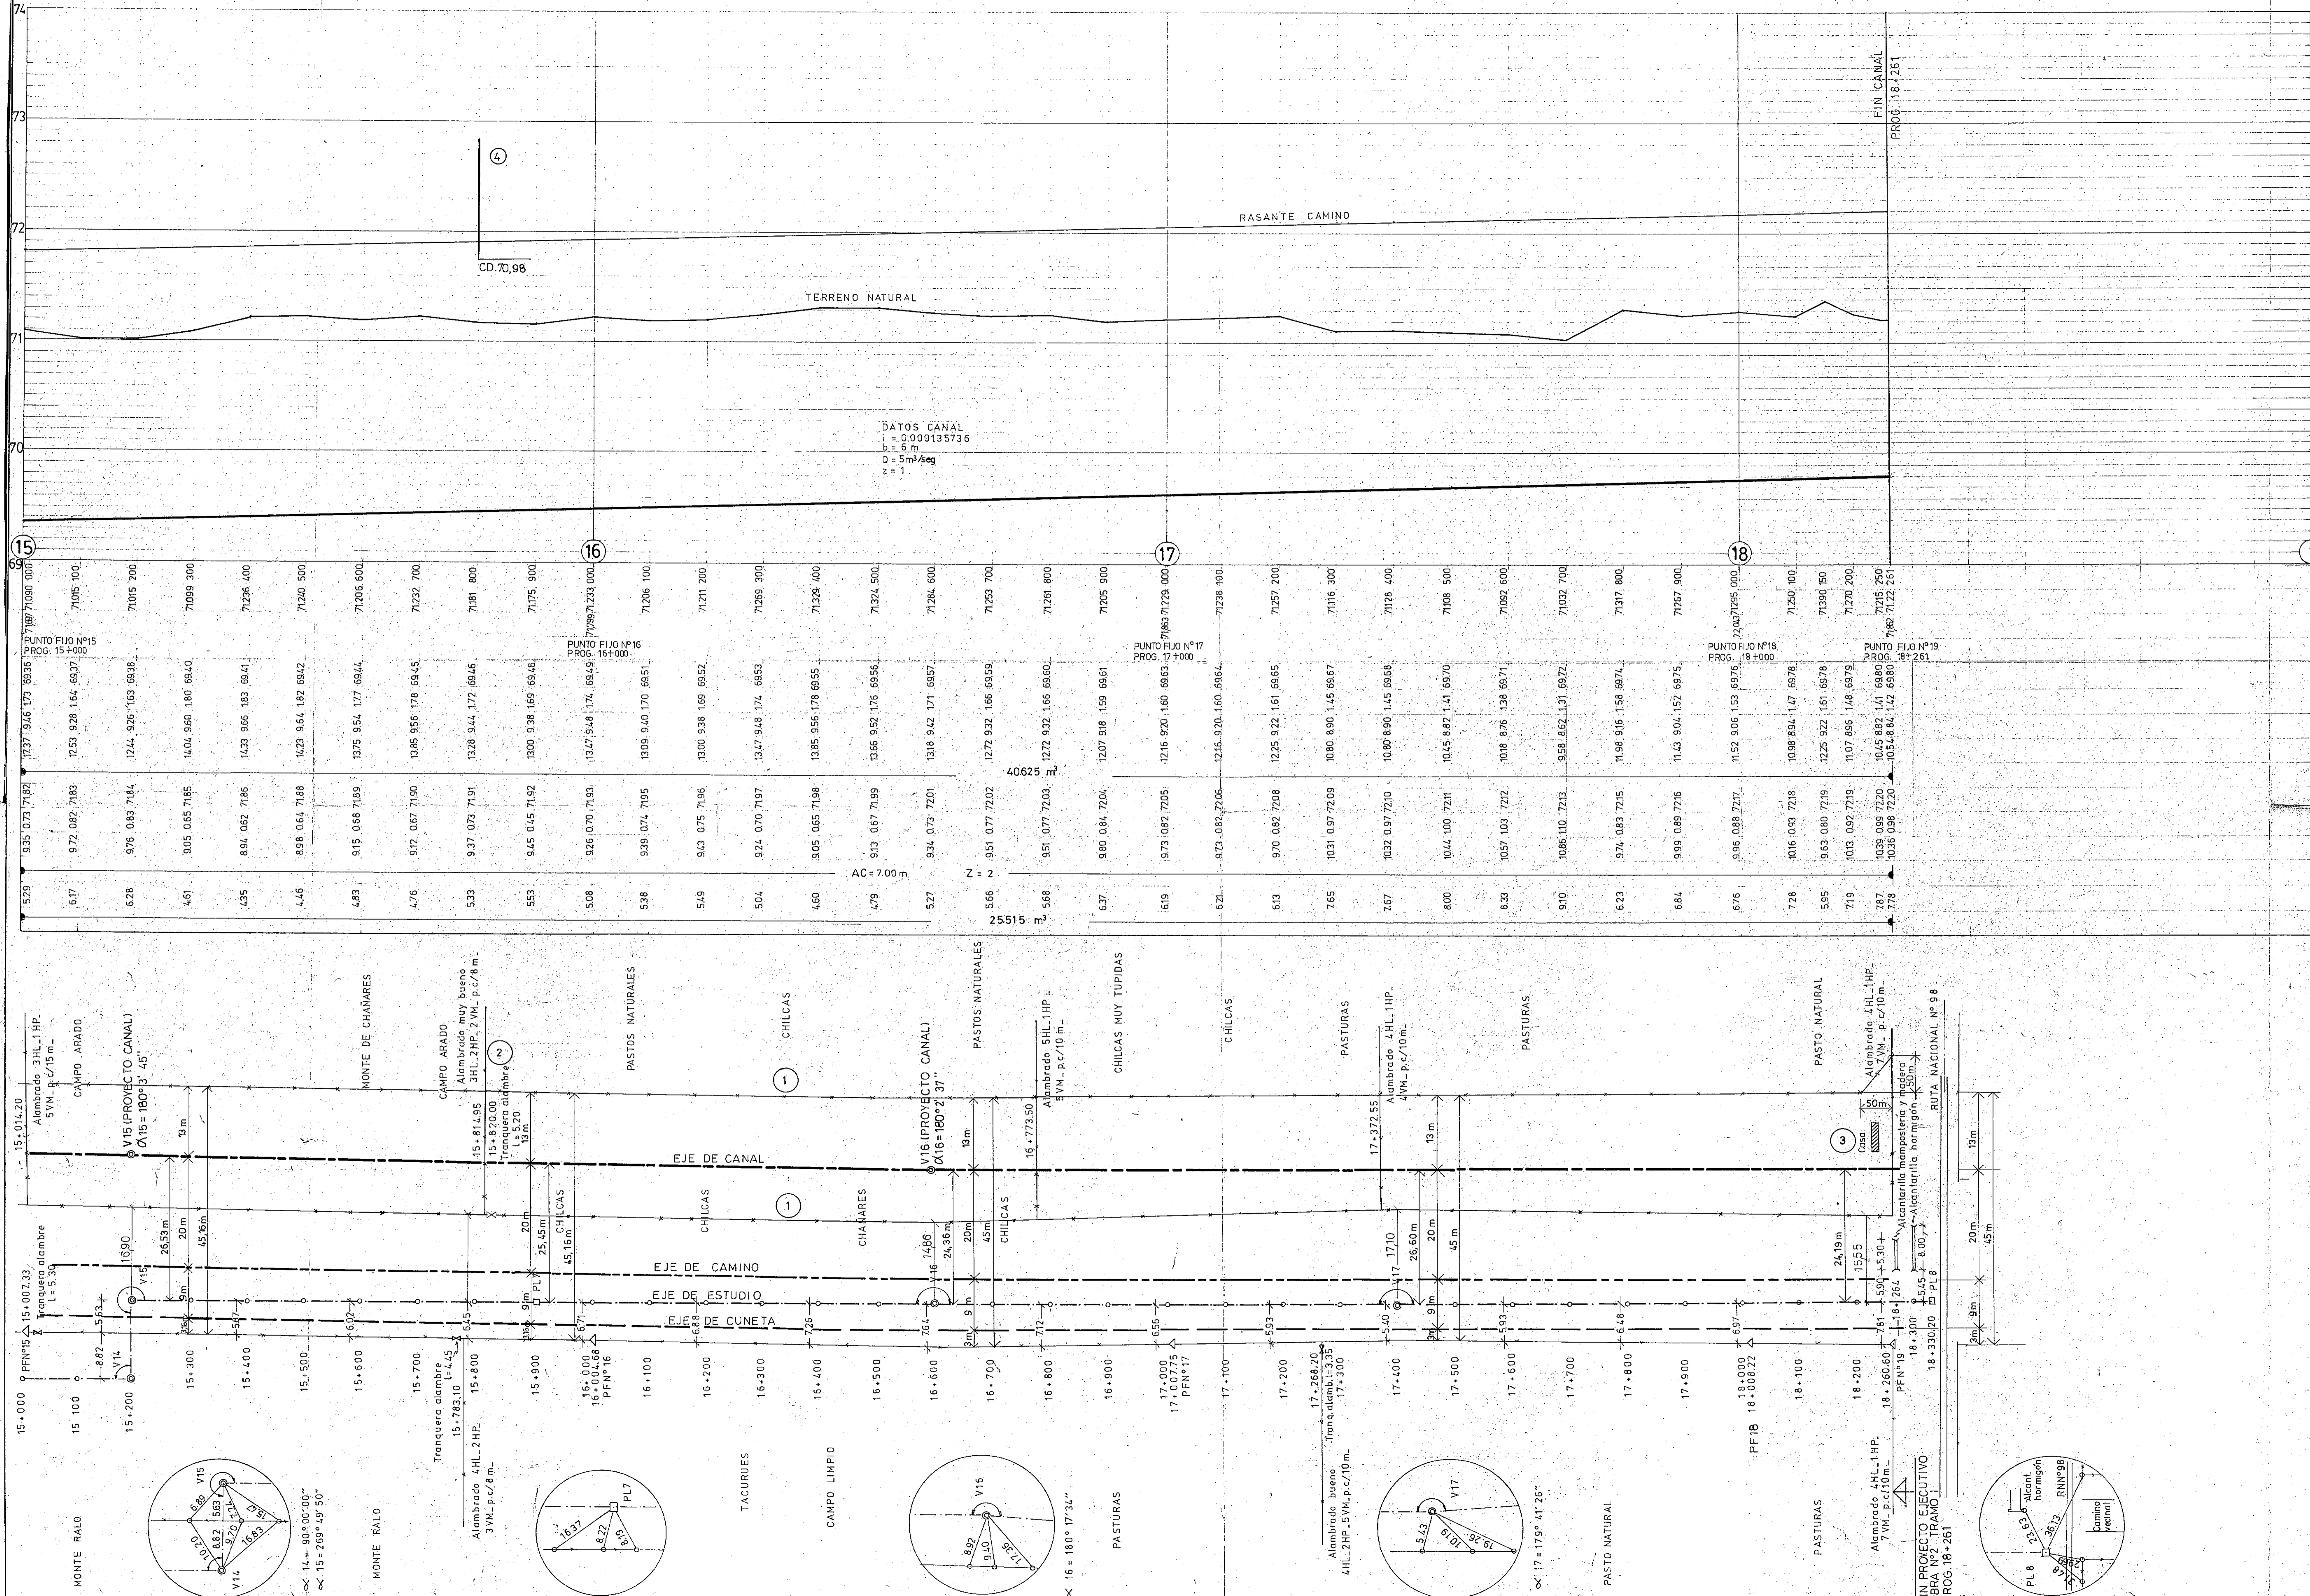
74
73
72
71
70
69

FIN CANAL
PROG. 18+261

4
CD.70,98

RASANTE CAMINO

TERRENO NATURAL

DATOS CANAL
i = 0.000135736
b = 6 m
Q = 5m³/Seg
z = 1

15
16
17
18

PUNTO FIJO Nº15
PROG. 15+000
PUNTO FIJO Nº16
PROG. 16+000
PUNTO FIJO Nº17
PROG. 17+000
PUNTO FIJO Nº18
PROG. 18+000
PUNTO FIJO Nº19
PROG. 18+261

40625 m³
AC = 7.00 m
Z = 2
25.515 m³

Alambrado 3HL_1HP_ 5VM_ p.c/15 m
CAMPO ARADO
V15 (PROYECTO CANAL)
α15 = 180° 3' 45"
MONTE DE CHAÑARES
CAMPO ARADO
Alambrado muy bueno 3HL_2HP_2VM_ p.c/8 m
2
Tranquera alambre L = 5.20
PASTOS NATURALES
CHILCAS
1
V16 (PROYECTO CANAL)
α16 = 180° 2' 37"
PASTOS NATURALES
Alambrado 5HL_1HP_ 5VM_ p.c/10 m
CHILCAS MUY TUPIDAS
CHILCAS
PASTURAS
Alambrado 4HL_1HP_ 4VM_ p.c/10 m
PASTURAS
PASTO NATURAL
Alambrado 4HL_1HP_ 7VM_ p.c/10 m
Alcantarilla mampostería y madera
Alcantarilla hormigón
RUTA NACIONAL Nº 98
3
Casa

EJE DE CANAL
CHILCAS
CHAÑARES
EJE DE CAMINO
EJE DE ESTUDIO
EJE DE CUNETA

Tranquera alambre L = 5.30
15+002.33
15+014.20
15+781.95
15+820.00
16+773.50
17+372.55

15+000
15 100
15+200
15+300
15+400
15+500
15+600
15+700
15+800
15+900
16+000
16+004.68
PFN°16
16+100
16+200
16+300
16+400
16+500
16+600
16+700
16+800
16+900
17+000
17+007.75
PFN°17
17+100
17+200
17+268.20
17+300
17+400
17+500
17+600
17+700
17+800
17+900
18+000
18+008.22
PF18
18+100
18+200
18+260.60
PFN°19
18+300
18+330.20

Tranquera alambre L = 4.45
15+783.10
Alambrado 4HL_2HP_ 3VM_ p.c/8 m
Tranq.alamb. L = 3.35
Alambrado bueno 4HL_2HP_5VM_ p.c/10 m
Alambrado 4HL_1HP_ 7VM_ p.c/10 m

MONTE RALO
MONTE RALO
TACURUES
CAMPO LIMPIO
PASTURAS
PASTO NATURAL
PASTURAS

∝14 = 90° 00' 00"
∝15 = 269° 49' 50"
∝16 = 180° 17' 34"
∝17 = 179° 41' 26"

V15
V14
PL7
V16
V17
PL 8
Alcant. hormigón
RNNº98
Camino vecinal

IN PROYECTO EJECUTIVO
BRA Nº2 TRAMO I
ROG. 18+261